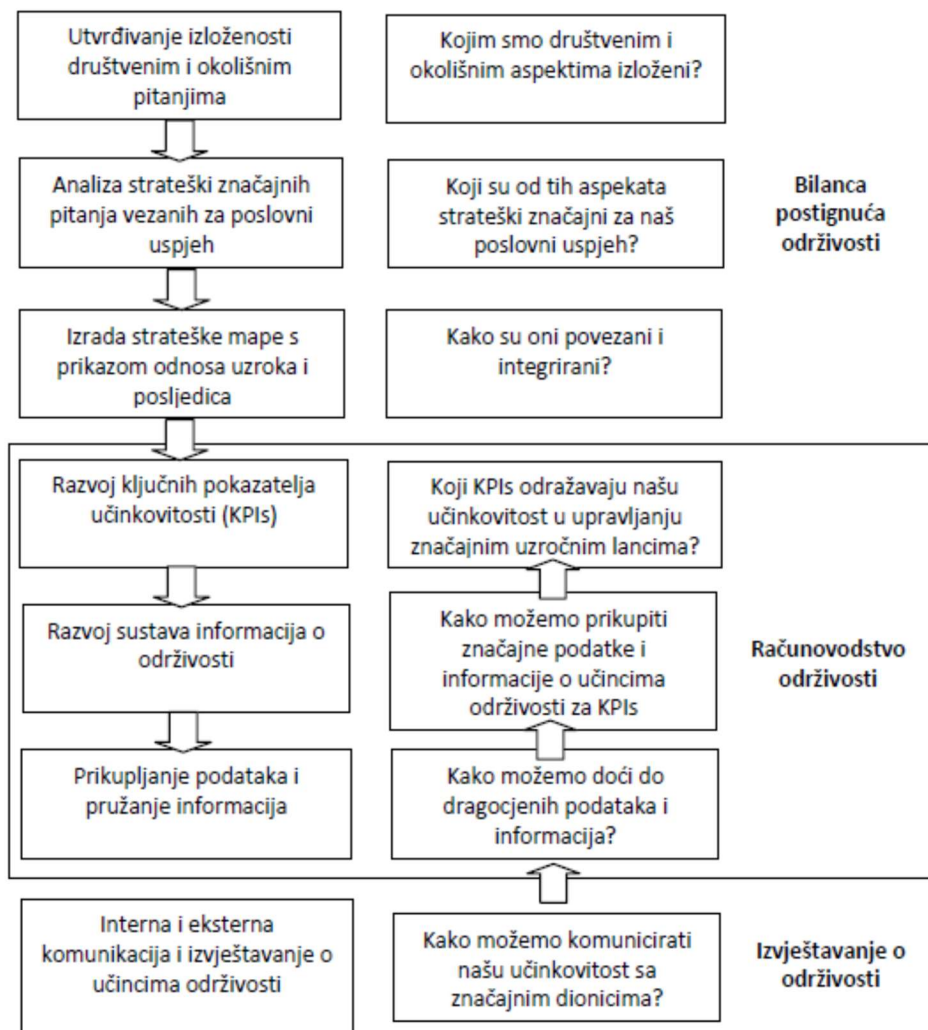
Utvrđivanje izloženosti društvenim i okolišnim pitanjima

Kojim smo društvenim i okolišnim aspektima izloženi?

Analiza strateški značajnih pitanja vezanih za poslovni uspjeh

Koji su od tih aspekata strateški značajni za naš poslovni uspjeh?

Bilanca postignuća održivosti

Izrada strateške mape s prikazom odnosa uzroka i posljedica

Kako su oni povezani i integrirani?

Razvoj ključnih pokazatelja učinkovitosti (KPIs)

Koji KPIs odražavaju našu učinkovitost u upravljanju značajnim uzročnim lancima?

Razvoj sustava informacija o održivosti

Kako možemo prikupiti značajne podatke i informacije o učincima održivosti za KPIs

Računovodstvo održivosti

Prikupljanje podataka i pružanje informacija

Kako možemo doći do dragocjenih podataka i informacija?

Interna i eksterna komunikacija i izvještavanje o učincima održivosti

Kako možemo komunicirati našu učinkovitost sa značajnim dionicima?

Izvještavanje o održivosti